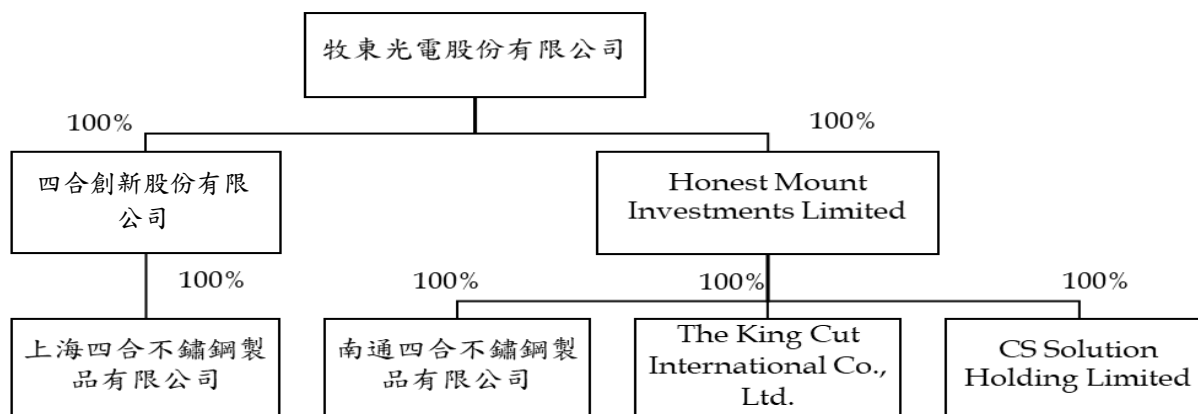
牧東光電股份有限公司

100%

100%

四合創新股份有限公司

Honest Mount Investments Limited

100%

100%

100%

100%

上海四合不鏽鋼製品有限公司

南通四合不鏽鋼製品有限公司

The King Cut International Co., Ltd.

CS Solution Holding Limited